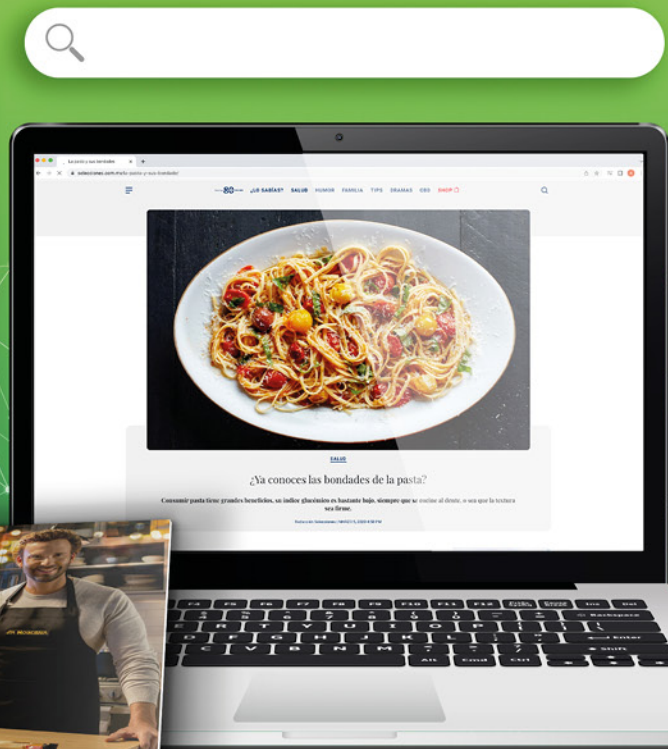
La pasta y sus bondades

selecciones.com.mx/la-pasta-y-sus-bondades/

¿LO SABÍAS? SALUD HUMOR FAMILIA TIPS DRAMAS OBS SHOP

SALUD

¿Ya conoces las bondades de la pasta?

Consumir pasta tiene grandes beneficios, su índice glucémico es bastante bajo, siempre que se cocine al dente, o sea que la textura sea firme.

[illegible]

F4 F5 F6 F7 F8 F9 F10 F11 F12 Prt Sc Insert Ins Del
Backspace
Enter
Shift
Alt Cmd Ctrl